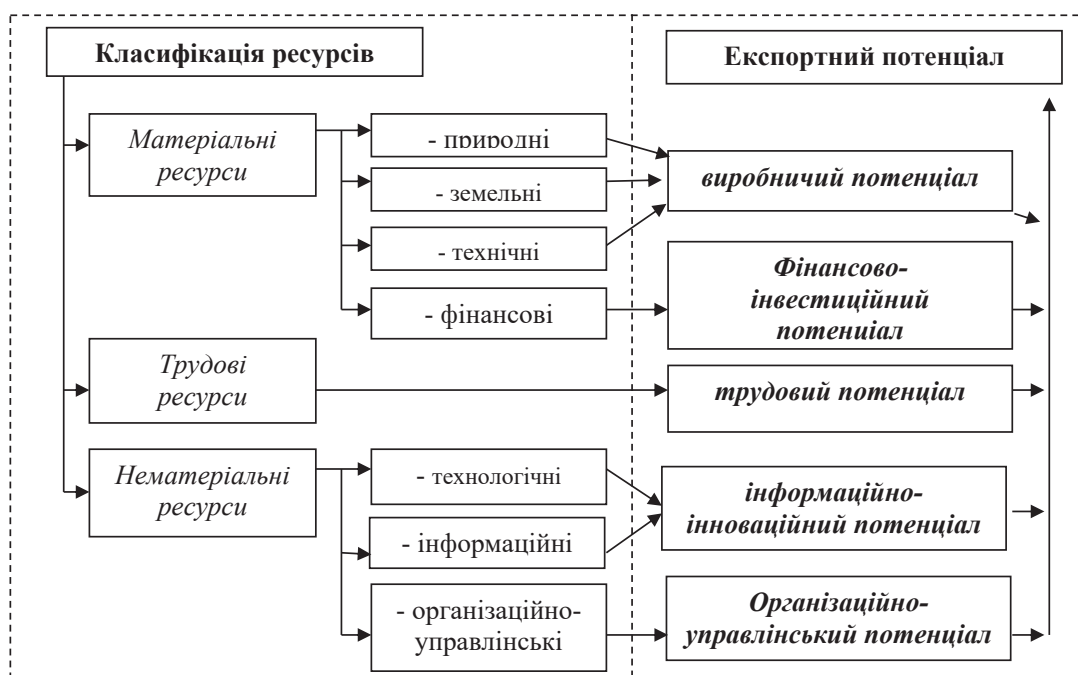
Класифікація ресурсів

Експортний потенціал

Матеріальні ресурси

- природні

- земельні

- технічні

- фінансові

виробничий потенціал

Фінансово-інвестиційний потенціал

Трудові ресурси

трудовий потенціал

Нематеріальні ресурси

- технологічні

- інформаційні

- організаційно-управлінські

інформаційно-інноваційний потенціал

Організаційно-управлінський потенціал